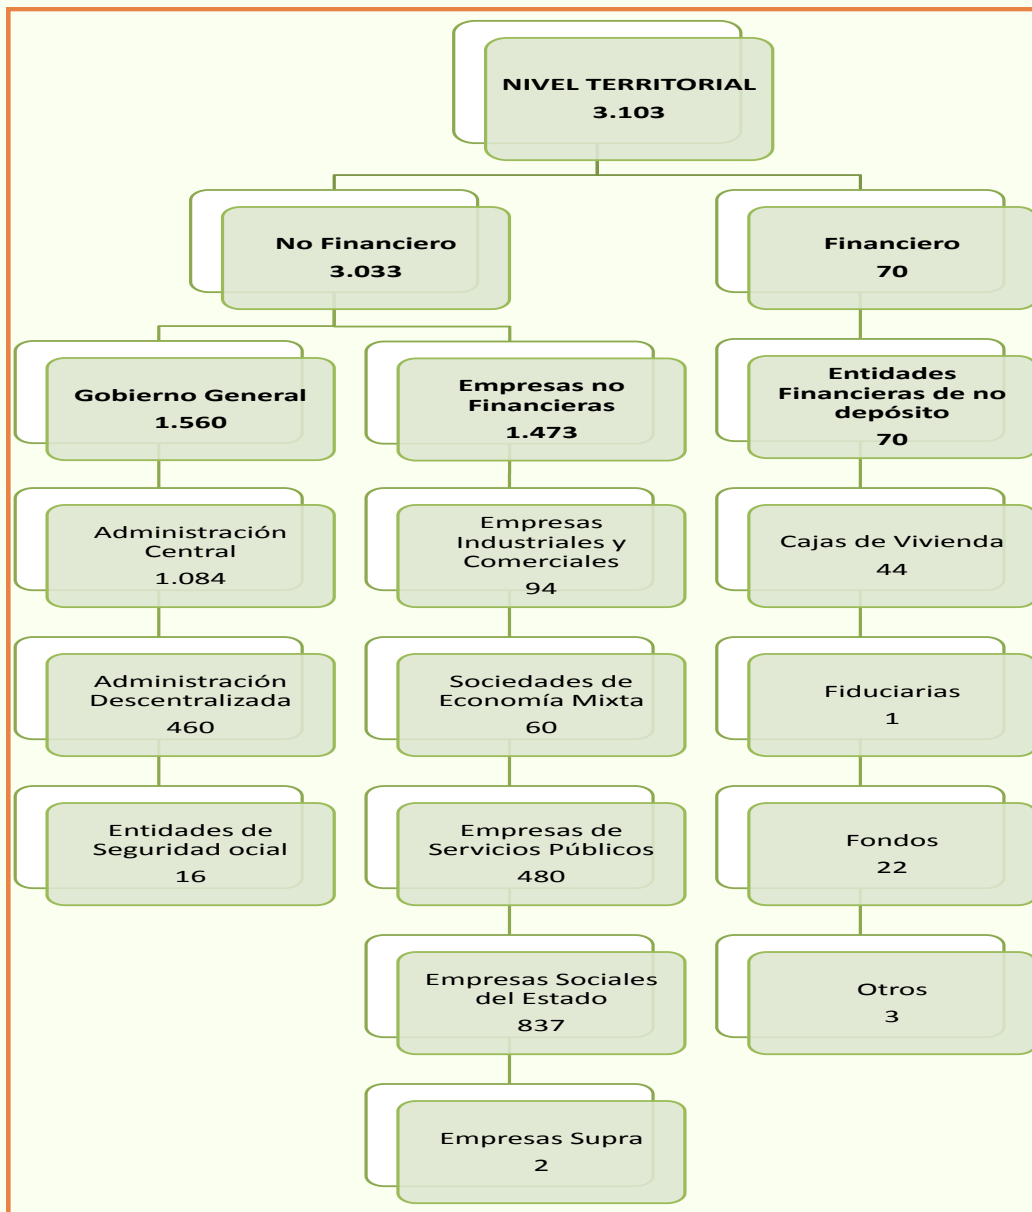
NIVEL TERRITORIAL
3.103

No Financiero
3.033

Financiero
70

Gobierno General
1.560

Empresas no Financieras
1.473

Entidades Financieras de no depósito
70

Administración Central
1.084

Empresas Industriales y Comerciales
94

Cajas de Vivienda
44

Administración Descentralizada
460

Sociedades de Economía Mixta
60

Fiduciarias
1

Entidades de Seguridad ocial
16

Empresas de Servicios Públicos
480

Fondos
22

Empresas Sociales del Estado
837

Otros
3

Empresas Supra
2